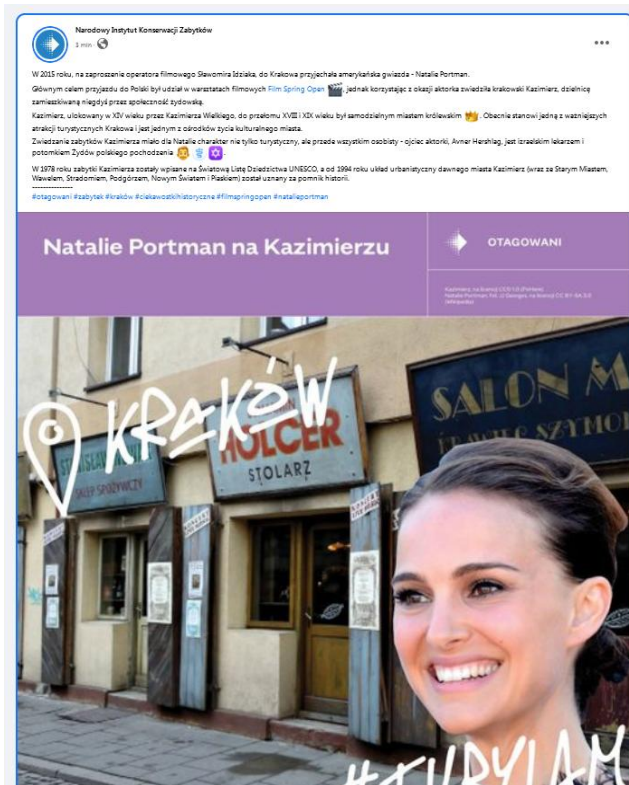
Narodowy Instytut Konserwacji Zabytków
3 min

W 2015 roku, na zaproszenie operatora filmowego Sławomira Idziaka, do Krakowa przyjechała amerykańska gwiazda - Natalie Portman.

Głównym celem przyjazdu do Polski był udział w warsztatach filmowych Film Spring Open 🎬, jednak korzystając z okazji aktorka zwiedziła krakowski Kazimierz, dzielnicę zamieszkiwaną niegdyś przez społeczność żydowską.

Kazimierz, ulokowany w XIV wieku przez Kazimierza Wielkiego, do przełomu XVIII i XIX wieku był samodzielnym miastem królewskim 👑. Obecnie stanowi jedną z ważniejszych atrakcji turystycznych Krakowa i jest jednym z ośrodków życia kulturalnego miasta.

Zwiedzanie zabytków Kazimierza miało dla Natalie charakter nie tylko turystyczny, ale przede wszystkim osobisty - ojciec aktorki, Avner Hershlag, jest izraelskim lekarzem i potomkiem Żydów polskiego pochodzenia 👩 🕎 ✡️.

W 1978 roku zabytki Kazimierza zostały wpisane na Światową Listę Dziedzictwa UNESCO, a od 1994 roku układ urbanistyczny dawnego miasta Kazimierz (wraz ze Starym Miastem, Wawelem, Stradomiem, Podgórzem, Nowym Światem i Piaskiem) został uznany za pomnik historii.
----------------
#otagowani #zabytek #kraków #ciekawostkihistoryczne #filmspringopen #natalieportman

Natalie Portman na Kazimierzu

OTAGOWANI

Kazimierz, na licencji CC0 1.0 (Pxhere)
Natalie Portman, fot. U Georges, na licencji CC BY-SA 3.0 (Wikipedia)

KRAKÓW

STANISŁAW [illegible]
SKLEP SPOŻYWCZY

HOLCER
STOLARZ

SALON M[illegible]

#TURYJAM